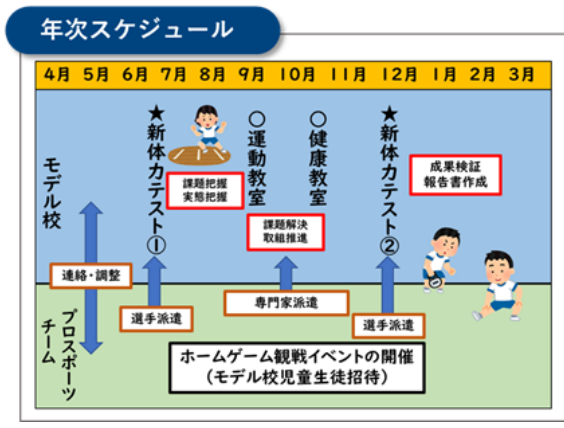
年次スケジュール

4月 5月 6月 7月 8月 9月 10月 11月 12月 1月 2月 3月

モデル校

★新体力テスト①

課題把握
実態把握

○運動教室

○健康教室

課題解決
取組推進

★新体力テスト②

成果検証
報告書作成

連絡・調整

選手派遣

専門家派遣

選手派遣

プロスポーツチーム

ホームゲーム観戦イベントの開催
（モデル校児童生徒招待）